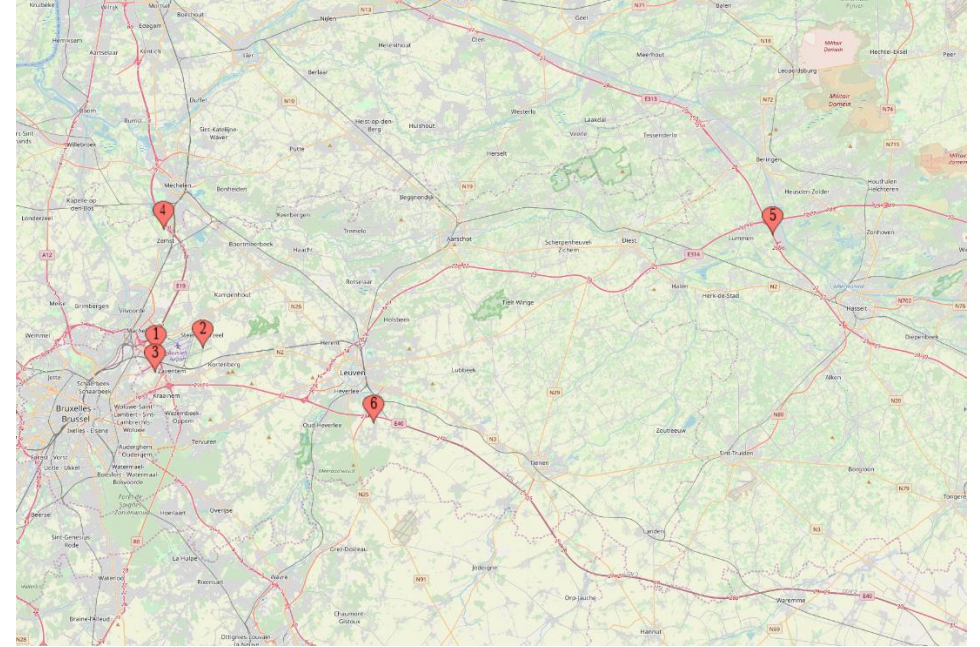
Kruibeke
Wilrijk
Mortsel
Boechout
Edegem
Hemiksem
Aartselaar
Kontich
Nijlen
N13
Geel
Olen
N71
Balen
Herenthout
Meerhout
N18
Militair Domein
Hechtel-Eksel
Peer
Lier
Berlaar
Leopoldsburg
Duffel
Militair Domein
Boom
Rumst
Heist-op-den-Berg
Hulshout
Westerlo
Laakdal
E313
N72
N76
Willebroek
Sint-Katelijne-Waver
Putte
Herselt
Vorst
Tessenderlo
N715
Beringen
Houthalen-Helchteren
Mechelen
Bonheiden
N19
Heusden-Zolder
Kapelle-op-den-Bos
Begijnendijk
4
5
Londerzeel
Rijmenam
Tremelo
Zemst
Boortmeerbeek
Haacht
Aarschot
Scherpenheuvel-Zichem
Diest
E314
Lummen
Zolder
Zonhoven
A12
E19
Kampenhout
Rotselaar
Tielt-Winge
Halen
Herk-de-Stad
N2
Meise
Grimbergen
Vilvoorde
N26
Holsbeek
Hasselt
Wemmel
Machelen
1
2
Steenokkerzeel
N2
Herent
N702
Diepenbeek
3
Kortenberg
Leuven
Lubbeek
Jette
Schaerbeek
Zaventem
Kraainem
Bertem
6
Alken
Bruxelles - Brussel
Woluwe-Saint-Lambert
Wezembeek-Oppem
Heverlee
E40
N29
N20
Ixelles - Elsene
Oud-Heverlee
N3
Zoutleeuw
Uccle - Ukkel
Tervuren
Auderghem - Oudergem
Tienen
Sint-Truiden
Watermael-Boitsfort - Watermaal-Bosvoorde
N80
Borgloon
Forêt de Soignes - Zoniënwoud
Hoeilaart
Overijse
N25
N79
Tongeren
Beersel
Sint-Genesius-Rode
Landen
N3
Grez-Doiceau
La Hulpe
Jodoigne
Waterloo
Rixensart
N91
Wavre
Orp-Jauche
Waremme
Chaumont-Gistoux
Braine-l'Alleud
Ottignies-Louvain-la-Neuve
Hannut
N69
E40